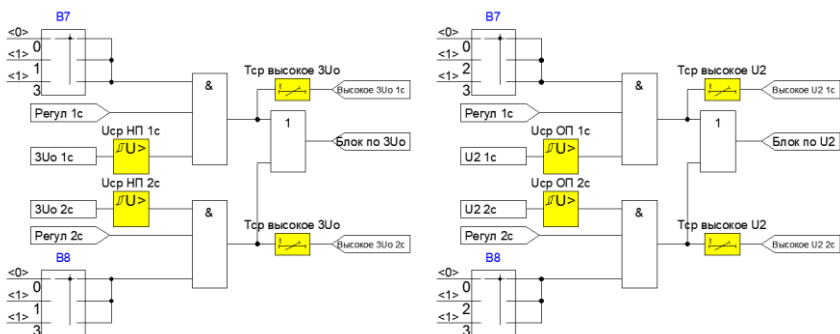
B7
<0>
<1> 0
<1> 1
3
&
Tср высокое 3Uo
Высокое 3Uo 1с
Регул 1с
1
Uср НП 1с
Блок по 3Uo
3Uo 1с
U>
Uср НП 2с
3Uo 2с
U>
&
Регул 2с
Tср высокое 3Uo
Высокое 3Uo 2с
B8
<0>
<1> 0
<1> 1
3

B7
<0>
<1> 0
<1> 2
3
&
Tср высокое U2
Высокое U2 1с
Регул 1с
1
Uср ОП 1с
Блок по U2
U2 1с
U>
Uср ОП 2с
U2 2с
U>
&
Регул 2с
Tср высокое U2
Высокое U2 2с
B8
<0>
<1> 0
<1> 2
3